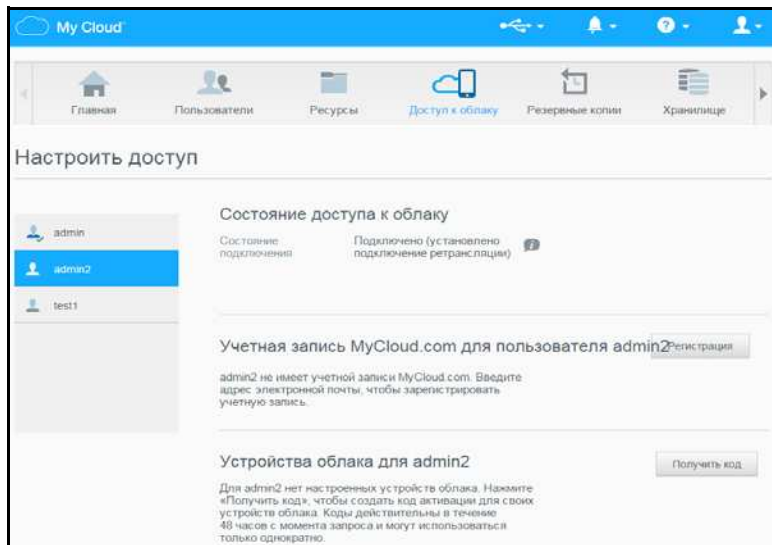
My Cloud

Главная
Пользователи
Ресурсы
Доступ к облаку
Резервные копии
Хранилище

Настроить доступ

admin
admin2
test1

Состояние доступа к облаку

Состояние подключения
Подключено (установлено подключение ретрансляции)

Учетная запись MyCloud.com для пользователя admin2
Регистрация

admin2 не имеет учетной записи MyCloud.com. Введите адрес электронной почты, чтобы зарегистрировать учетную запись.

Устройства облака для admin2
Получить код

Для admin2 нет настроенных устройств облака. Нажмите «Получить код», чтобы создать код активации для своих устройств облака. Коды действительны в течение 48 часов с момента запроса и могут использоваться только однократно.